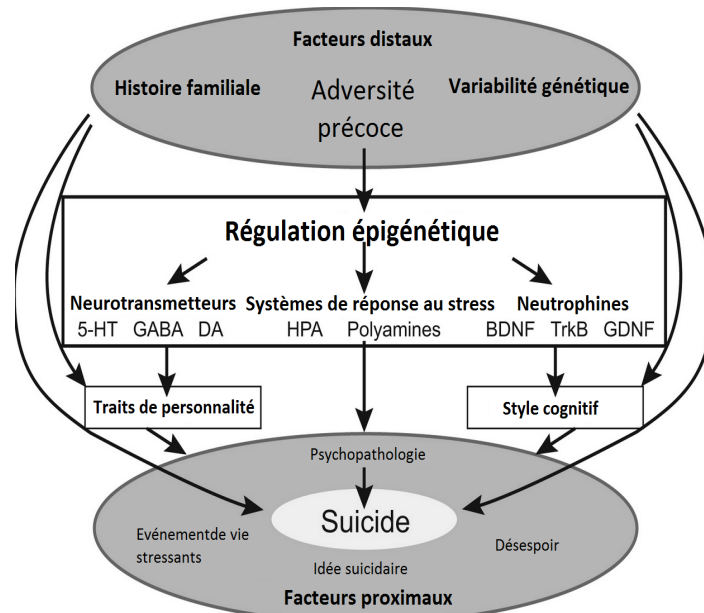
Facteurs distaux

Histoire familiale

Adversité précoce

Variabilité génétique

Régulation épigénétique

Neurotransmetteurs
5-HT GABA DA

Systèmes de réponse au stress
HPA Polyamines

Neutrophines
BDNF TrkB GDNF

Traits de personnalité

Style cognitif

Psychopathologie

Suicide

Evénementde vie stressants

Désespoir

Idée suicidaire

Facteurs proximaux